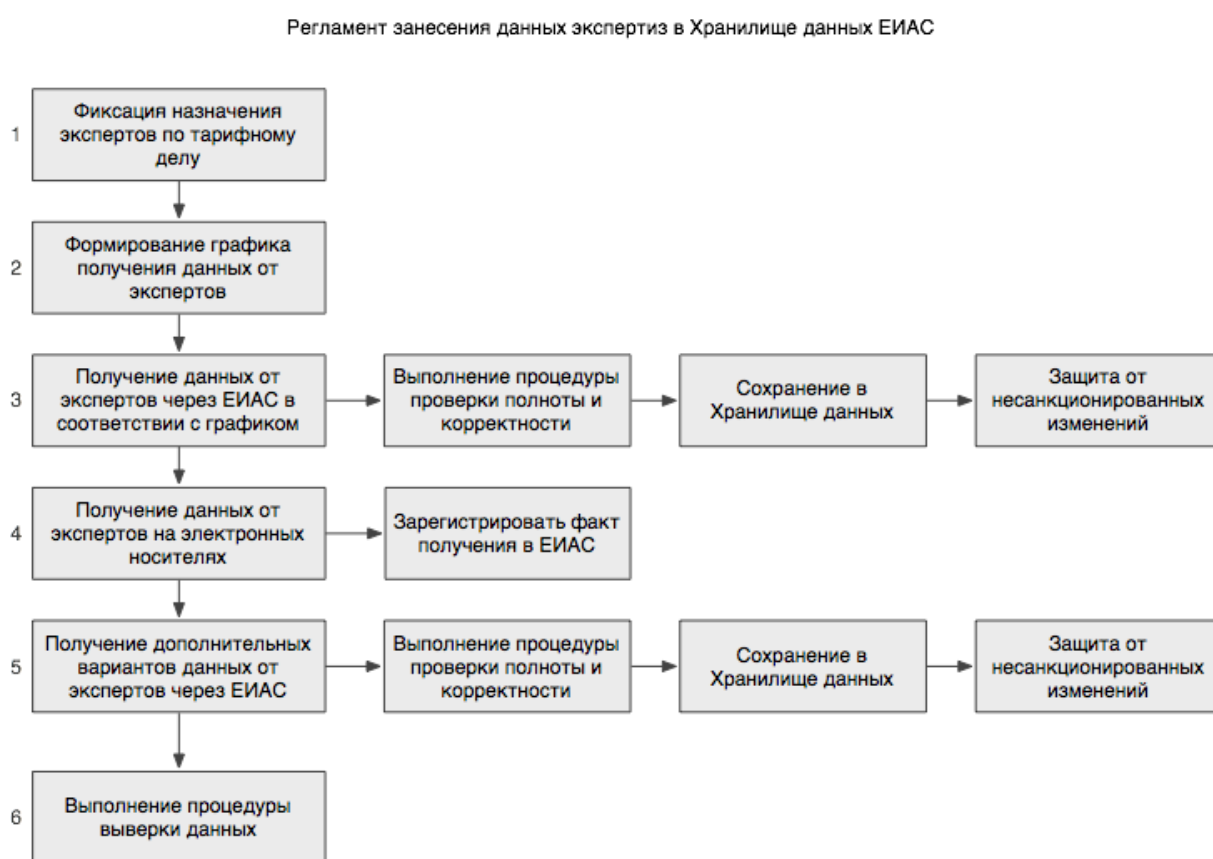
Регламент занесения данных экспертиз в Хранилище данных ЕИАС

1 Фиксация назначения экспертов по тарифному делу

2 Формирование графика получения данных от экспертов

3 Получение данных от экспертов через ЕИАС в соответствии с графиком

Выполнение процедуры проверки полноты и корректности

Сохранение в Хранилище данных

Защита от несанкционированных изменений

4 Получение данных от экспертов на электронных носителях

Зарегистрировать факт получения в ЕИАС

5 Получение дополнительных вариантов данных от экспертов через ЕИАС

Выполнение процедуры проверки полноты и корректности

Сохранение в Хранилище данных

Защита от несанкционированных изменений

6 Выполнение процедуры выверки данных